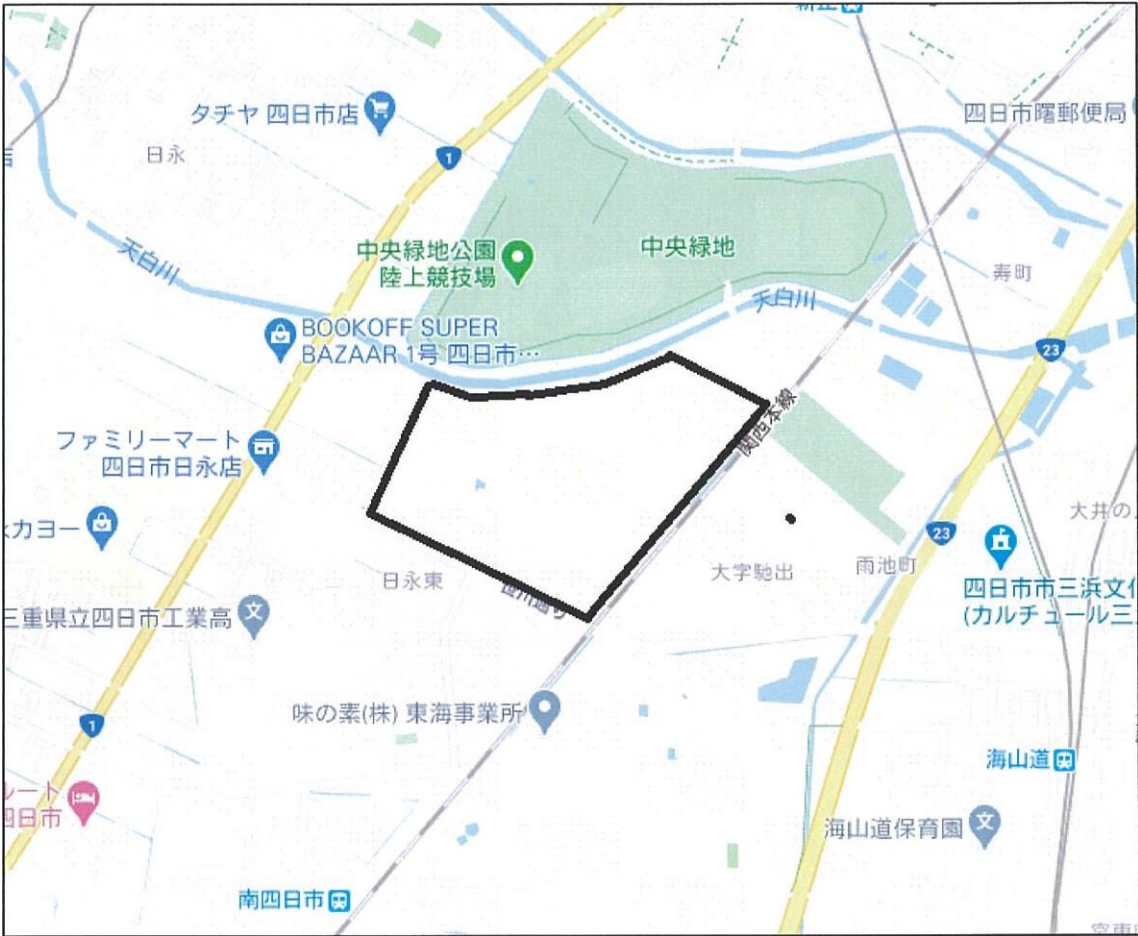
新正

タチヤ 四日市店

四日市曙郵便局

日永

1

天白川

中央緑地公園
陸上競技場

中央緑地

寿町

天白川

BOOKOFF SUPER BAZAAR 1号 四日市…

23

関西本線

ファミリーマート 四日市日永店

カヨー

大井の

23

日永東

大字馳出

雨池町

四日市市三浜文化
(カルチュール三

三重県立四日市工業高

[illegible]通り

味の素(株) 東海事業所

1

海山道

ート
日市

海山道保育園

南四日市